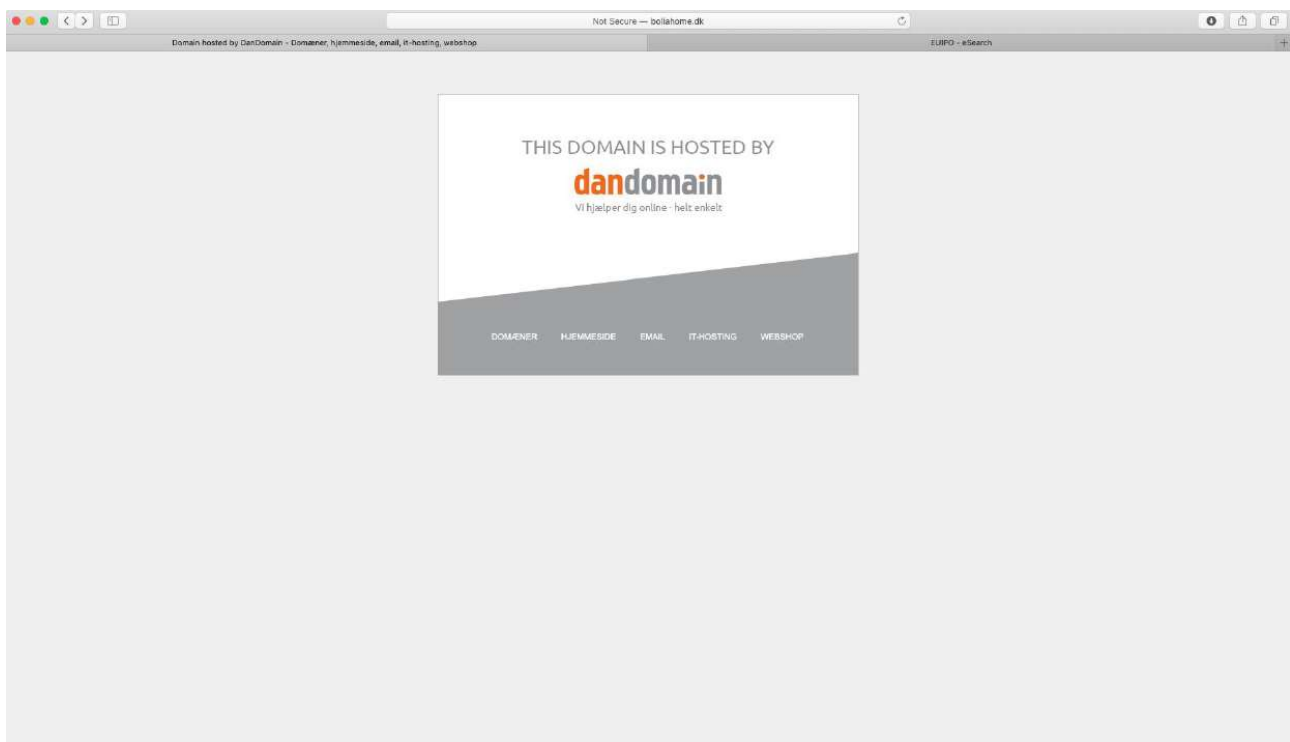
Not Secure — bollahome.dk

Domain hosted by DanDomain - Domæner, hjemmeside, email, it-hosting, webshop

EUIPO - eSearch

THIS DOMAIN IS HOSTED BY

dandomain

Vi hjælper dig online - helt enkelt

DOMÆNER HJEMMESIDE EMAIL IT-HOSTING WEBSHOP